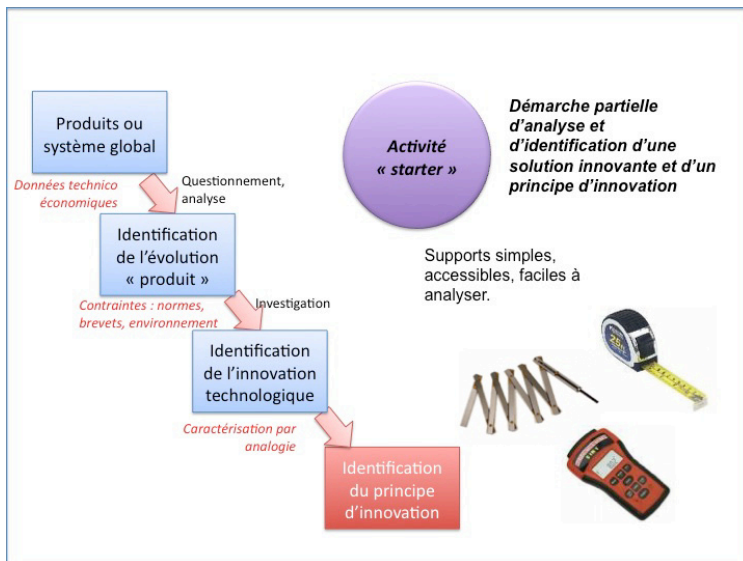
Produits ou système global

Données technico économiques

Questionnement, analyse

Identification de l'évolution « produit »

Contraintes : normes, brevets, environnement

Investigation

Identification de l'innovation technologique

Caractérisation par analogie

Identification du principe d'innovation

Activité « starter »

Démarche partielle d'analyse et d'identification d'une solution innovante et d'un principe d'innovation

Supports simples, accessibles, faciles à analyser.